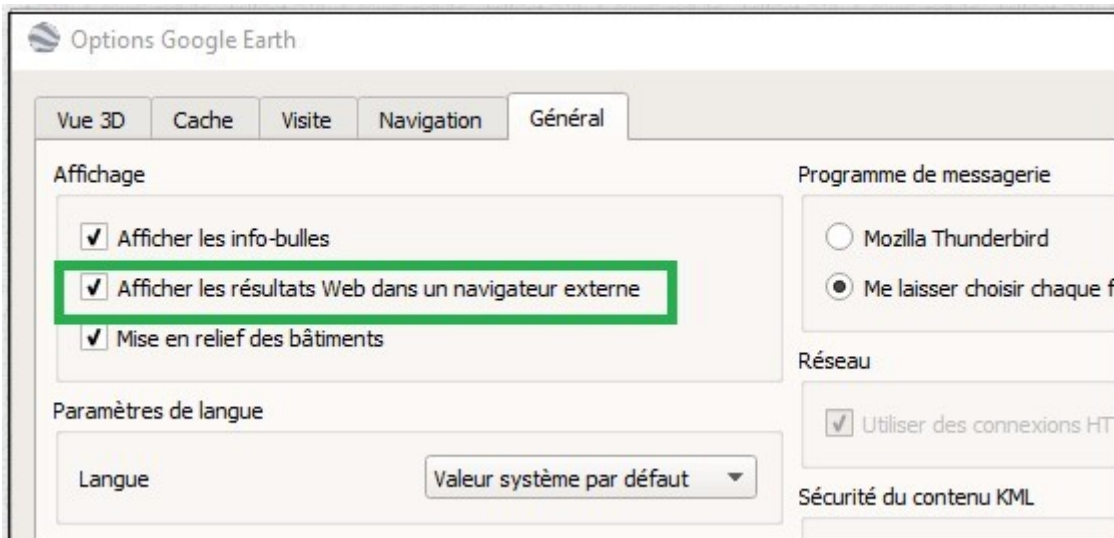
Options Google Earth

Vue 3D | Cache | Visite | Navigation | Général

Affichage

Afficher les info-bulles

Afficher les résultats Web dans un navigateur externe

Mise en relief des bâtiments

Paramètres de langue

Langue

Valeur système par défaut

Programme de messagerie

Mozilla Thunderbird

Me laisser choisir chaque f

Réseau

Utiliser des connexions HT

Sécurité du contenu KML